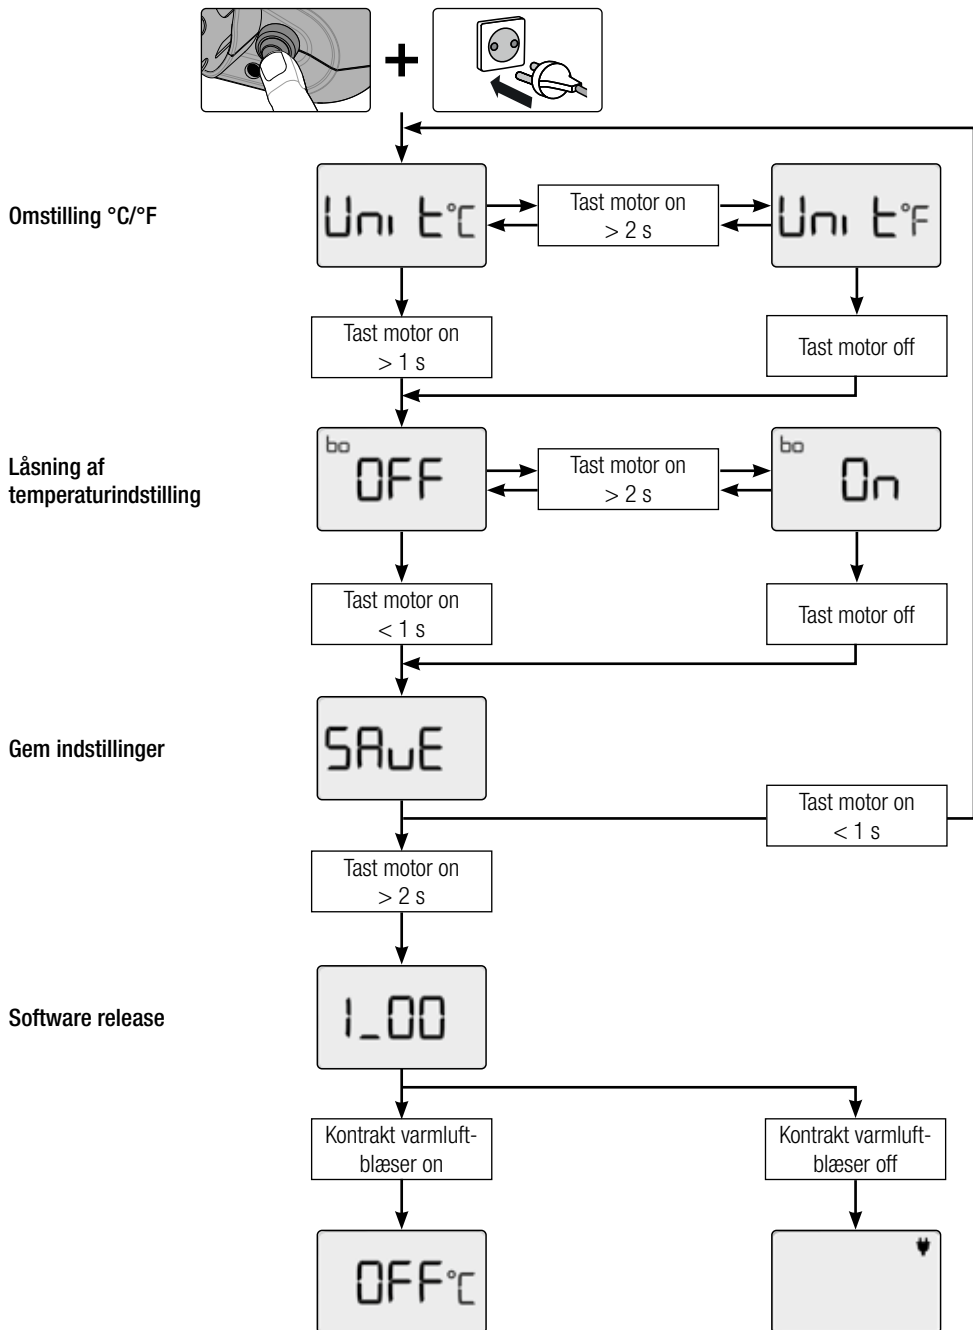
+

Omstilling °C/°F

Uni t°C

Tast motor on > 2 s

Uni t°F

Tast motor on > 1 s

Tast motor off

Låsning af temperaturindstilling

bo OFF

Tast motor on > 2 s

bo On

Tast motor on < 1 s

Tast motor off

Gem indstillinger

SAvE

Tast motor on < 1 s

Tast motor on > 2 s

Software release

1_00

Kontrakt varmluftblæser on

Kontrakt varmluftblæser off

OFF°C